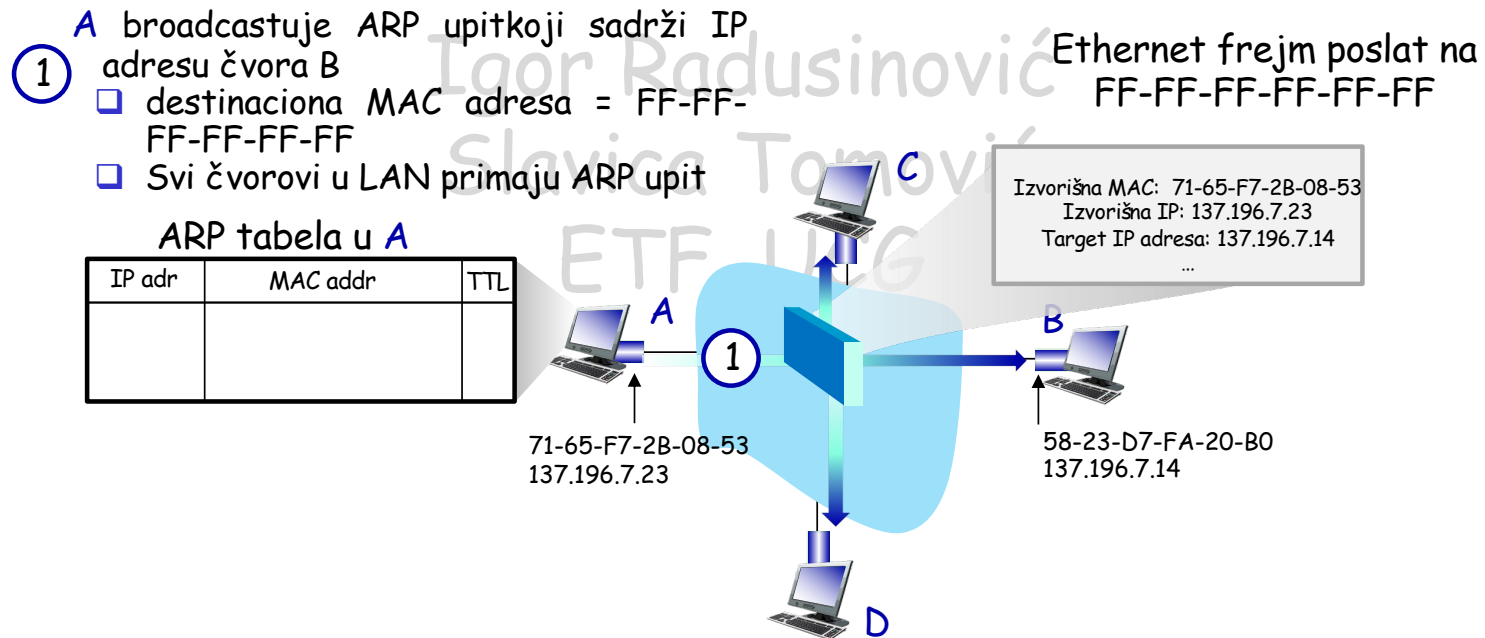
1 A broadcastuje ARP upitkoji sadrži IP adresu čvora B
- destinaciona MAC adresa = FF-FF-FF-FF-FF-FF
- Svi čvorovi u LAN primaju ARP upit

Ethernet frejm poslat na FF-FF-FF-FF-FF-FF

Igor Radusinović
Slavica Tomović
ETF UCG

ARP tabela u A

| IP adr | MAC addr | TTL |
|---|---|---|
| | | |

Izvorišna MAC: 71-65-F7-2B-08-53
Izvorišna IP: 137.196.7.23
Target IP adresa: 137.196.7.14
...

C

A

1

B

71-65-F7-2B-08-53
137.196.7.23

58-23-D7-FA-20-B0
137.196.7.14

D